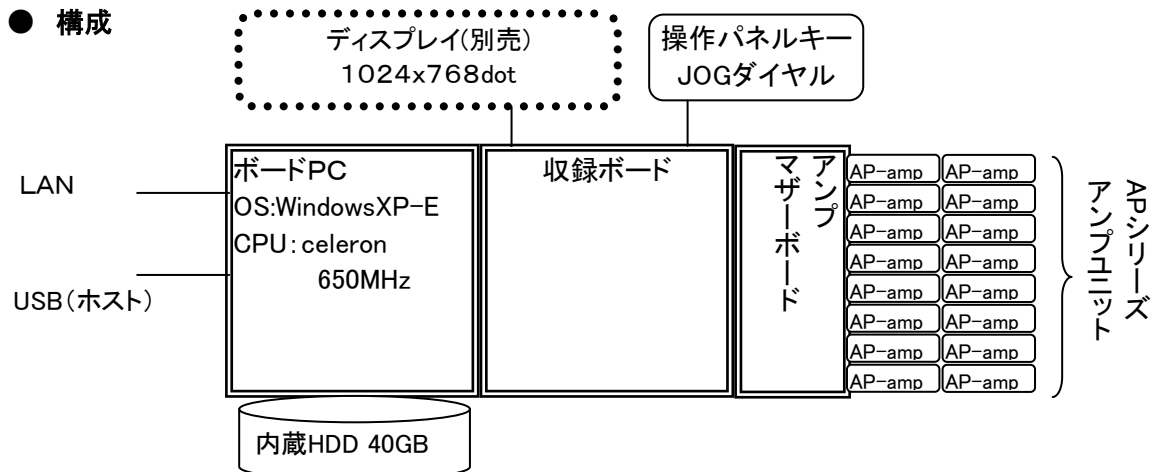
● 構成

ディスプレイ(別売)
1024x768dot

操作パネルキー
JOGダイヤル

LAN

USB(ホスト)

ボードPC
OS:WindowsXP-E
CPU: celeron
650MHz

収録ボード

アンプマザーボード

AP-amp AP-amp
AP-amp AP-amp
AP-amp AP-amp
AP-amp AP-amp
AP-amp AP-amp
AP-amp AP-amp
AP-amp AP-amp
AP-amp AP-amp

APシリーズ
アンプユニット

内蔵HDD 40GB